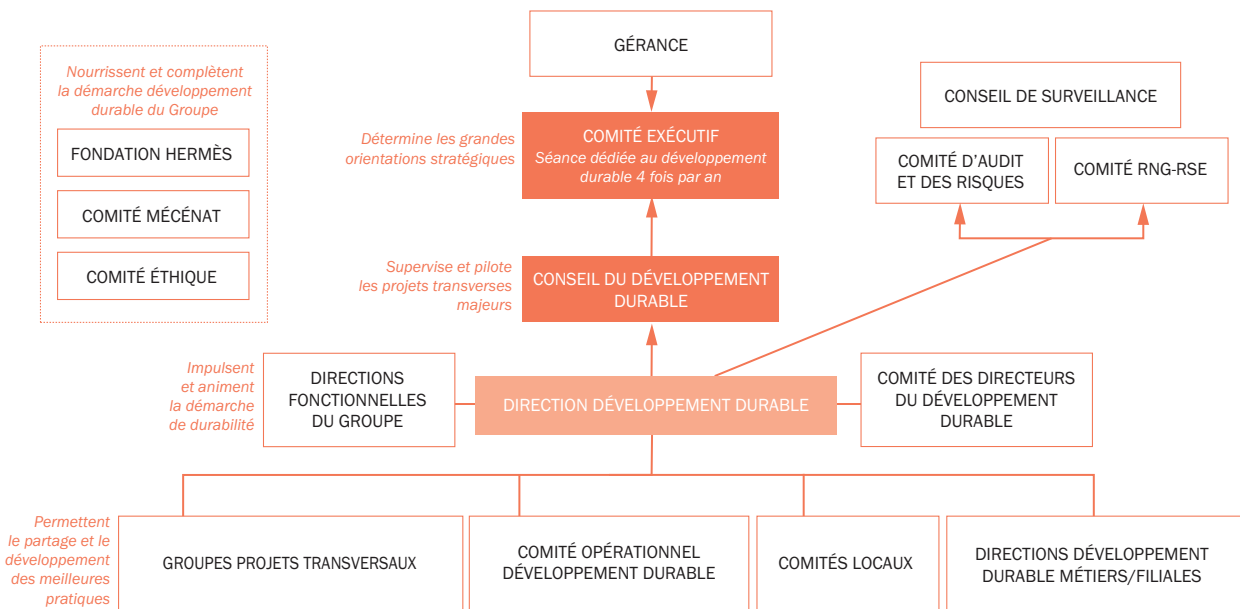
Nourrissent et complètent la démarche développement durable du Groupe

FONDATION HERMÈS

COMITÉ MÉCÉNAT

COMITÉ ÉTHIQUE

GÉRANCE

Détermine les grandes orientations stratégiques

COMITÉ EXÉCUTIF
Séance dédiée au développement durable 4 fois par an

CONSEIL DE SURVEILLANCE

COMITÉ D'AUDIT ET DES RISQUES

COMITÉ RNG-RSE

Supervise et pilote les projets transverses majeurs

CONSEIL DU DÉVELOPPEMENT DURABLE

Impulsent et animent la démarche de durabilité

DIRECTIONS FONCTIONNELLES DU GROUPE

DIRECTION DÉVELOPPEMENT DURABLE

COMITÉ DES DIRECTEURS DU DÉVELOPPEMENT DURABLE

Permettent le partage et le développement des meilleures pratiques

GROUPES PROJETS TRANSVERSAUX

COMITÉ OPÉRATIONNEL DÉVELOPPEMENT DURABLE

COMITÉS LOCAUX

DIRECTIONS DÉVELOPPEMENT DURABLE MÉTIERS/FILIALES